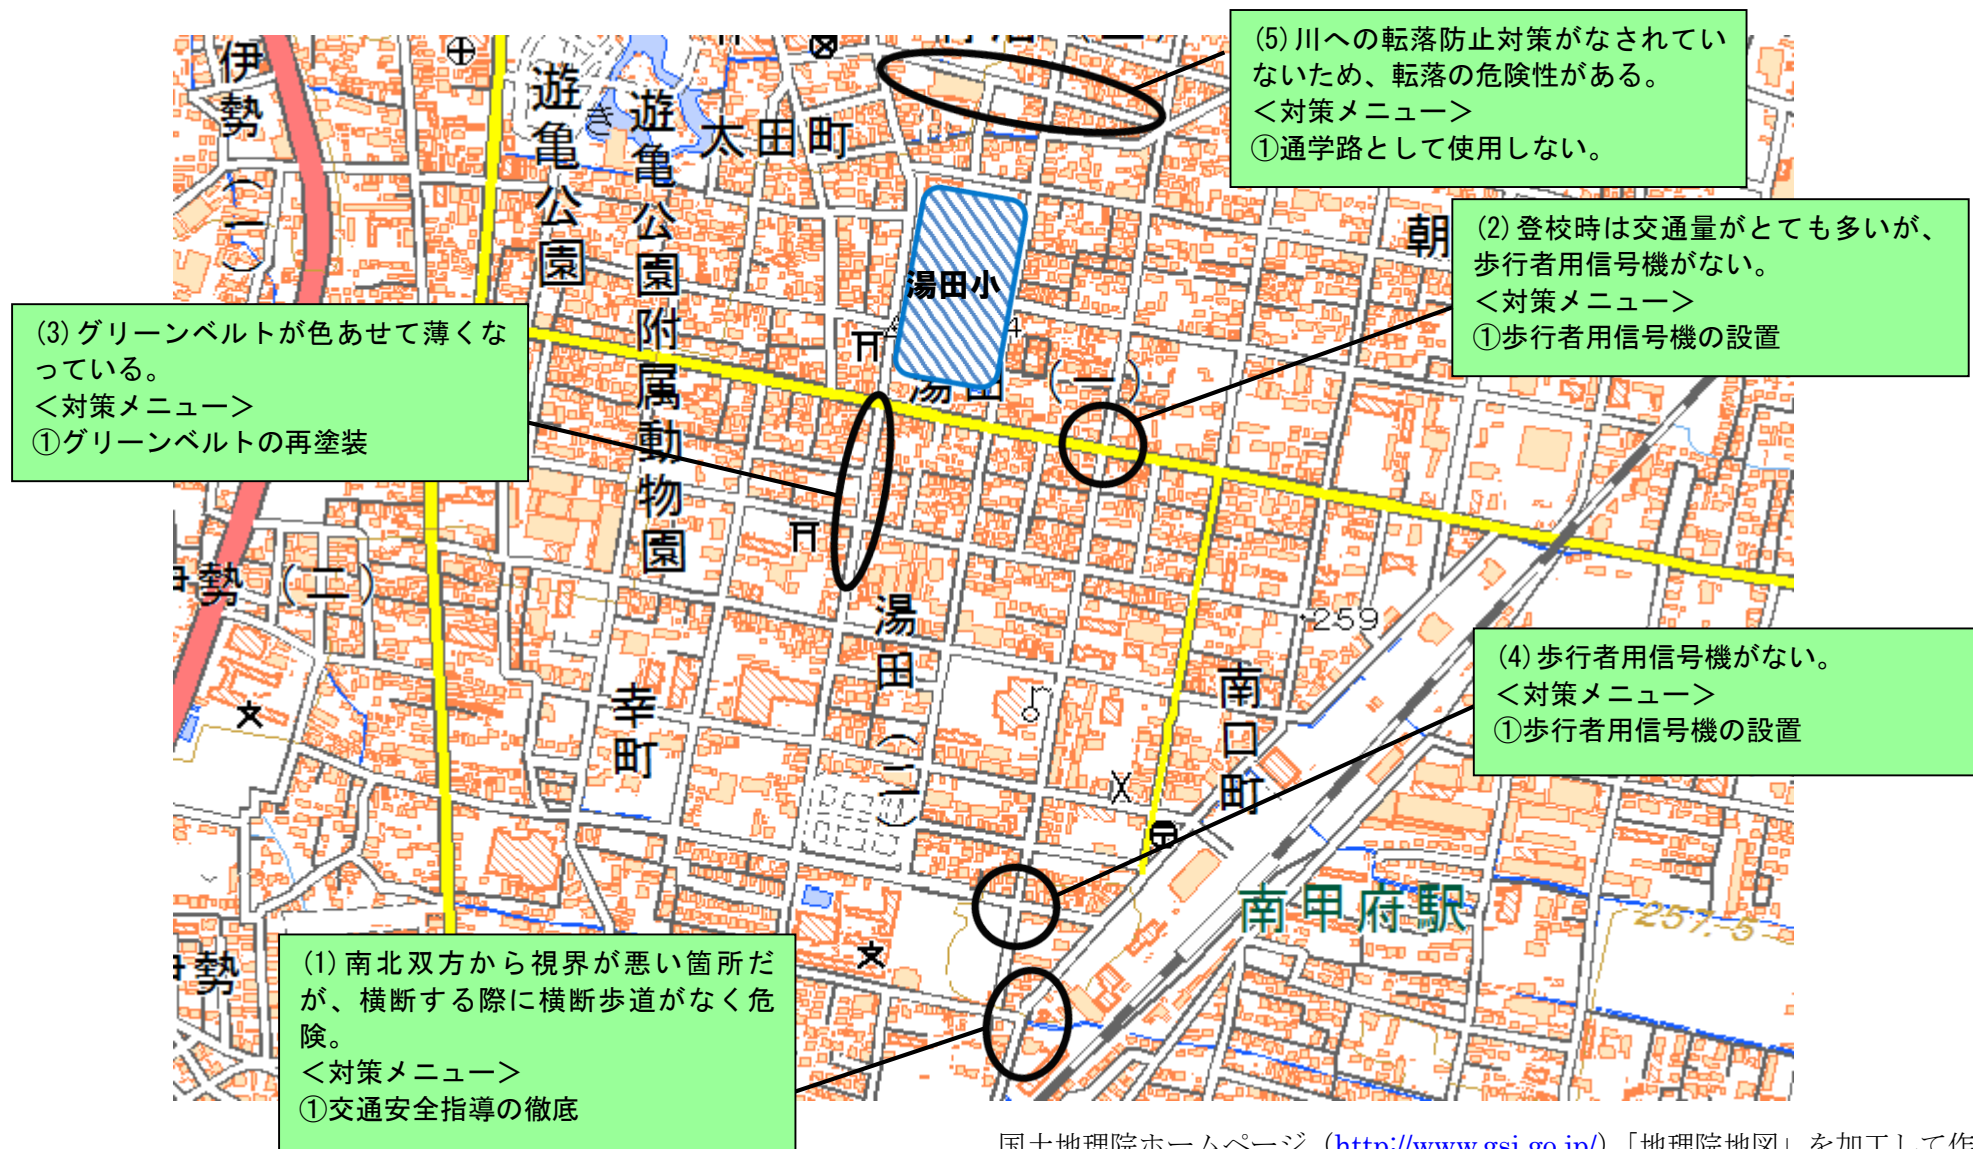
(5) 川への転落防止対策がなされていないため、転落の危険性がある。
＜対策メニュー＞
①通学路として使用しない。

(2) 登校時は交通量がとても多いが、歩行者用信号機がない。
＜対策メニュー＞
①歩行者用信号機の設置

(3) グリーンベルトが色あせて薄くなっている。
＜対策メニュー＞
①グリーンベルトの再塗装

(4) 歩行者用信号機がない。
＜対策メニュー＞
①歩行者用信号機の設置

(1) 南北双方から視界が悪い箇所だが、横断する際に横断歩道がなく危険。
＜対策メニュー＞
①交通安全指導の徹底

伊勢
遊亀公園
遊亀公園附属動物園
太田町
湯田小
朝
湯田
湯田
(一)
幸町
南口町
南甲府駅
259
257.5
(二)
勢

国土地理院ホームページ（http://www.gsi.go.jp/）「地理院地図」を加工して作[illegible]